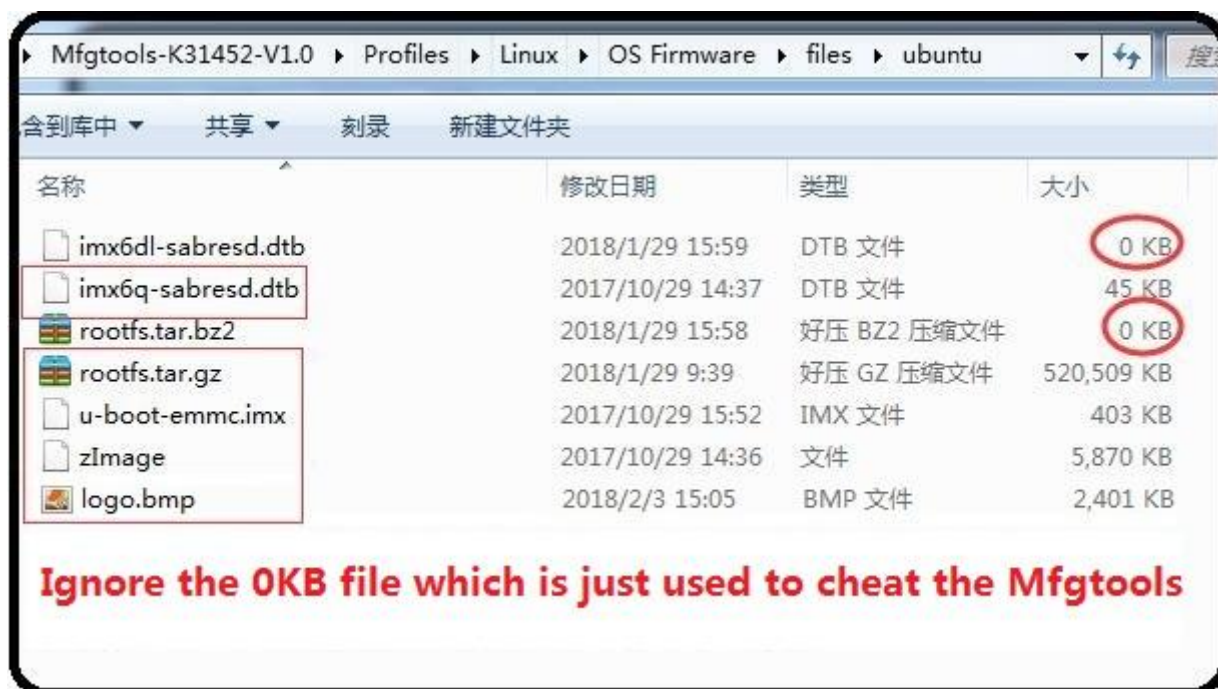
▸ Mfgtools-K31452-V1.0 ▸ Profiles ▸ Linux ▸ OS Firmware ▸ files ▸ ubuntu

搜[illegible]

含到库中 ▼ 共享 ▼ 刻录 新建文件夹

| 名称 | 修改日期 | 类型 | 大小 |
|---|---|---|---|
| imx6dl-sabresd.dtb | 2018/1/29 15:59 | DTB 文件 | 0 KB |
| imx6q-sabresd.dtb | 2017/10/29 14:37 | DTB 文件 | 45 KB |
| rootfs.tar.bz2 | 2018/1/29 15:58 | 好压 BZ2 压缩文件 | 0 KB |
| rootfs.tar.gz | 2018/1/29 9:39 | 好压 GZ 压缩文件 | 520,509 KB |
| u-boot-emmc.imx | 2017/10/29 15:52 | IMX 文件 | 403 KB |
| zImage | 2017/10/29 14:36 | 文件 | 5,870 KB |
| logo.bmp | 2018/2/3 15:05 | BMP 文件 | 2,401 KB |

Ignore the 0KB file which is just used to cheat the Mfgtools